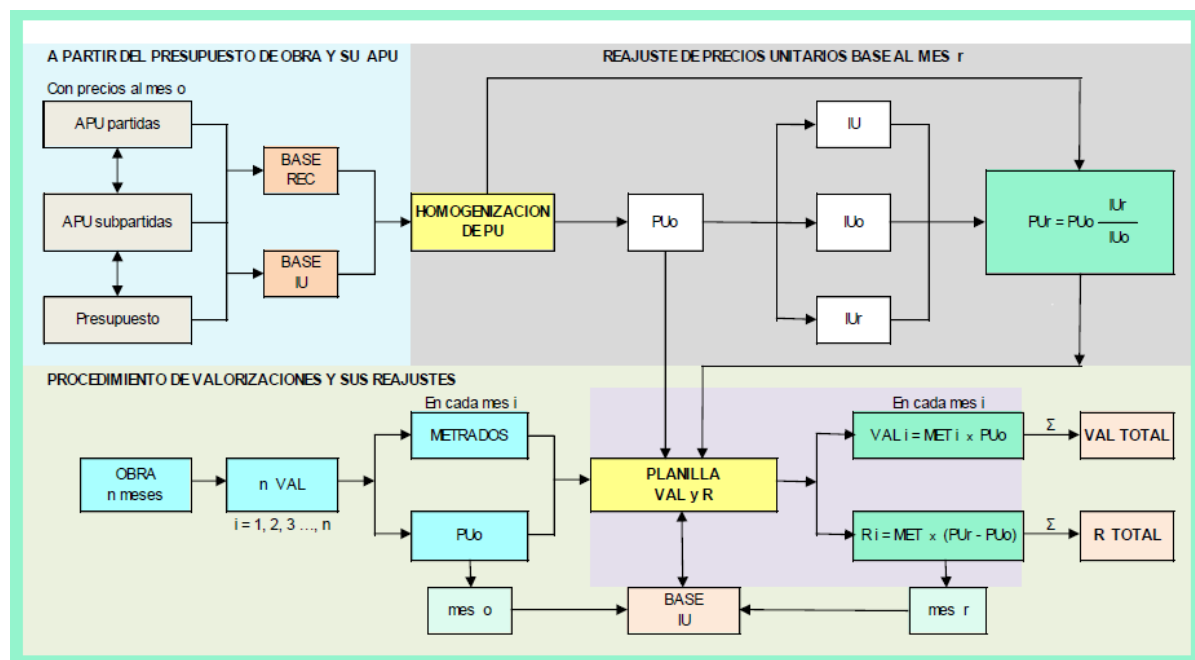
A PARTIR DEL PRESUPUESTO DE OBRA Y SU APU

Con precios al mes o

APU partidas

APU subpartidas

Presupuesto

BASE REC

BASE IU

REAJUSTE DE PRECIOS UNITARIOS BASE AL MES r

HOMOGENIZACION DE PU

PUo

IU

IUo

IUr

$PUr = PUo \frac{IUr}{IUo}$

PROCEDIMIENTO DE VALORIZACIONES Y SUS REAJUSTES

OBRA n meses

n VAL

i = 1, 2, 3 ..., n

En cada mes i

METRADOS

PUo

PLANILLA VAL y R

En cada mes i

VAL i = MET i x PUo

Ri = MET x (PUr - PUo)

Σ

VAL TOTAL

Σ

R TOTAL

mes o

BASE IU

mes r